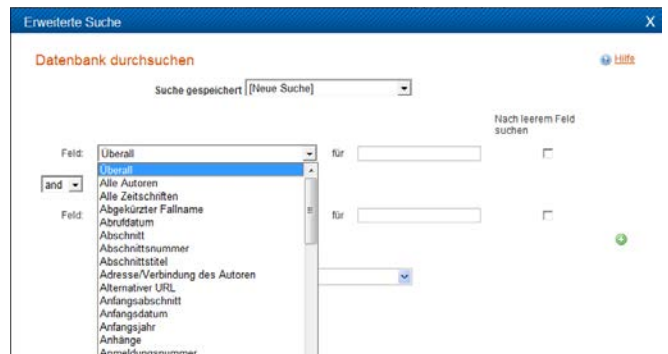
Erweiterte Suche

X

Datenbank durchsuchen

Hilfe

Suche gespeichert [Neue Suche]

Nach leerem Feld suchen

Feld: Überall

für

and

Feld:

für

Überall
Alle Autoren
Alle Zeitschriften
Abgekürzter Fallname
Abrufdatum
Abschnitt
Abschnittsnummer
Abschnittstitel
Adresse/Verbindung des Autoren
Alternativer URL
Anfangsabschnitt
Anfangsdatum
Anfangsjahr
Anhänge
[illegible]